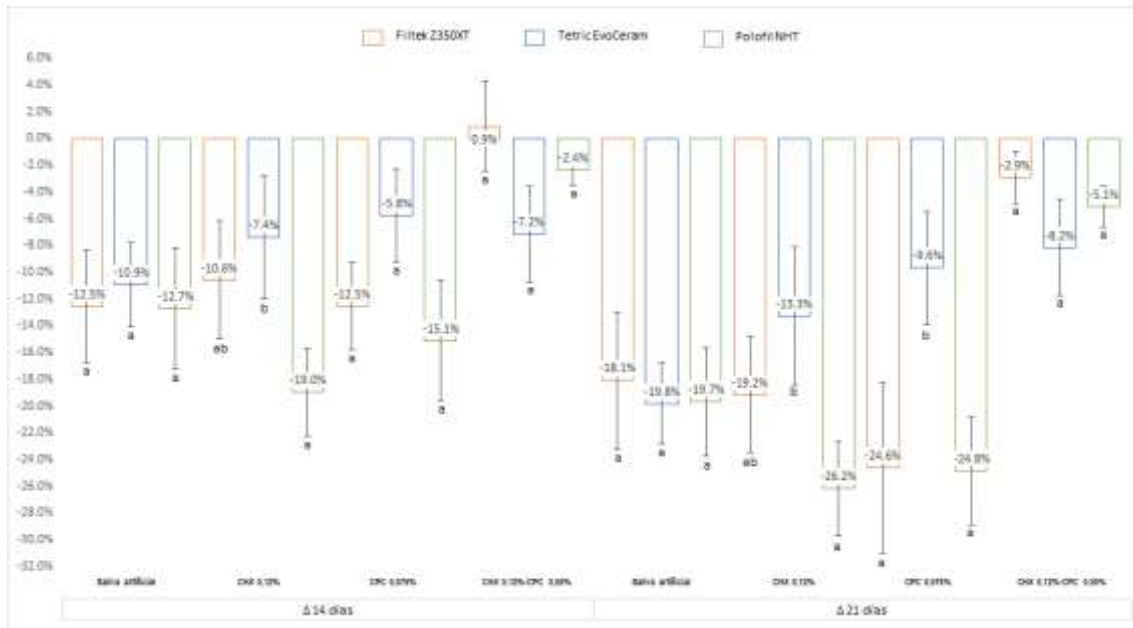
Filtek Z350XT
Tetric EvoCeram
Polofil NHT

6.0%
4.0%
2.0%
0.0%
-2.0%
-4.0%
-6.0%
-8.0%
-10.0%
-12.0%
-14.0%
-16.0%
-18.0%
-20.0%
-22.0%
-24.0%
-26.0%
-28.0%
-30.0%
-32.0%

-12.5%
a
-10.9%
a
-12.7%
a
-10.6%
ab
-7.4%
b
-19.0%
a
-12.5%
a
-5.8%
a
-15.1%
a
0.9%
a
-7.2%
a
-2.4%
a
-18.1%
a
-19.8%
a
-19.7%
a
-19.2%
ab
-13.3%
b
-26.2%
a
-24.6%
a
-9.6%
b
-24.8%
a
-2.9%
a
-8.2%
a
-5.1%
a

Saliva artificial
CHX 0.12%
CPC 0.075%
CHX 0.12%-CPC 0.05%
Saliva artificial
CHX 0.12%
CPC 0.075%
CHX 0.12%-CPC 0.05%

Δ 14 días
Δ 21 días